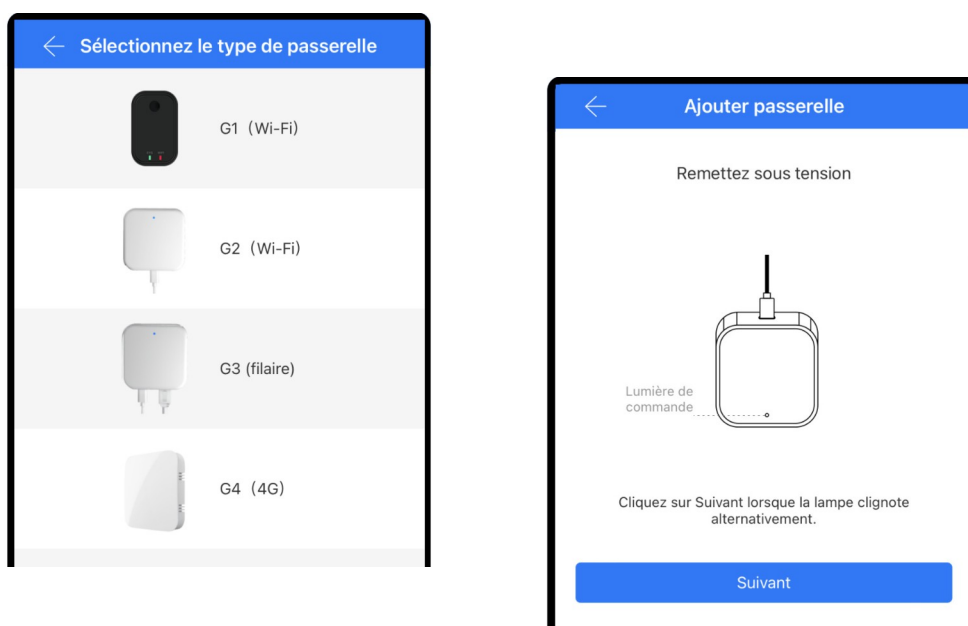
Sélectionnez le type de passerelle

G1（Wi-Fi)

G2（Wi-Fi)

G3 (filaire)

G4（4G)

Ajouter passerelle

Remettez sous tension

Lumière de commande

Cliquez sur Suivant lorsque la lampe clignote alternativement.

Suivant